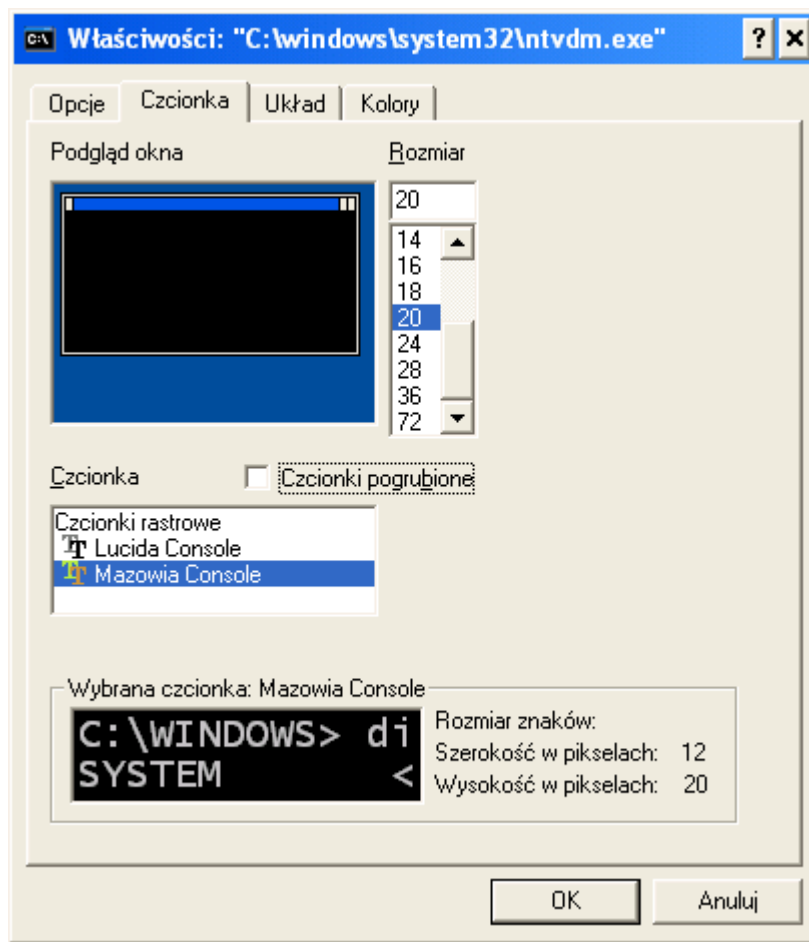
Właściwości: "C:\windows\system32\ntvdm.exe"

? ×

Opcje | Czcionka | Układ | Kolory

Podgląd okna

Rozmiar

20

14
16
18
20
24
28
36
72

Czcionka

Czcionki pogrubione

Czcionki rastrowe
Lucida Console
Mazowia Console

Wybrana czcionka: Mazowia Console

C:\WINDOWS> di
SYSTEM <

Rozmiar znaków:
Szerokość w pikselach: 12
Wysokość w pikselach: 20

OK

Anuluj